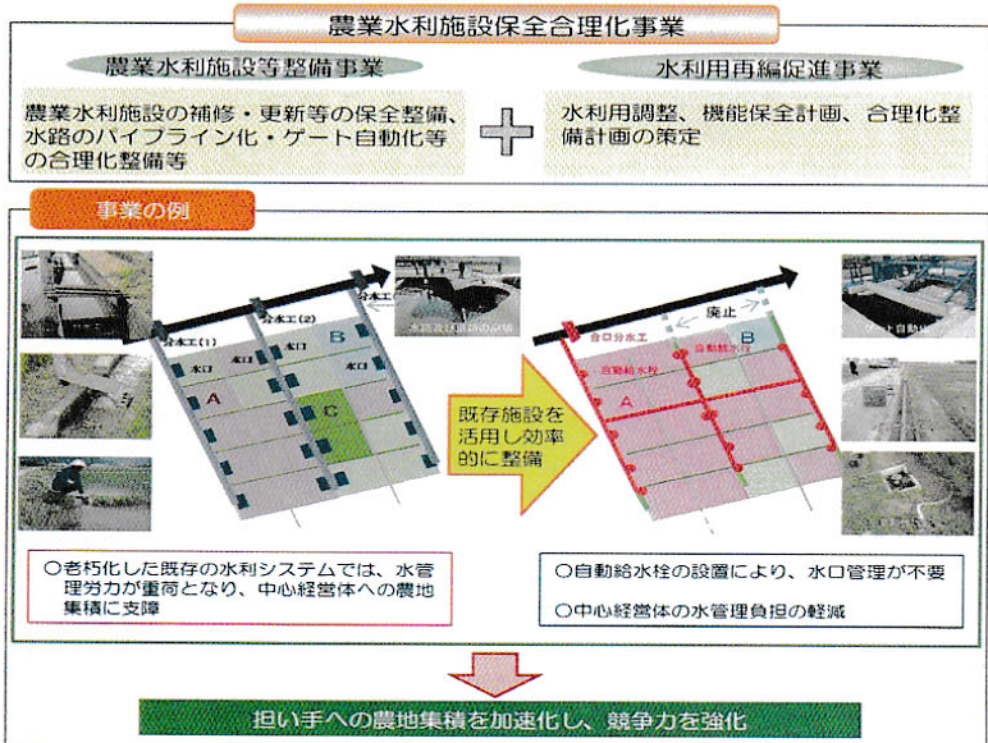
農業水利施設保全合理化事業

農業水利施設等整備事業

農業水利施設の補修・更新等の保全整備、水路のパイプライン化・ゲート自動化等の合理化整備等

水利用再編促進事業

水利用調整、機能保全計画、合理化整備計画の策定

事業の例

分水工(1)
分水工(2)
分水工
水口
水口
水口
A
B
C
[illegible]

既存施設を活用し効率的に整備

廃止
合口分水工
自動給水栓
自動給水栓
A
B
ゲート自動化

○老朽化した既存の水利システムでは、水管理労力が重荷となり、中心経営体への農地集積に支障

○自動給水栓の設置により、水口管理が不要

○中心経営体の水管理負担の軽減

担い手への農地集積を加速化し、競争力を強化